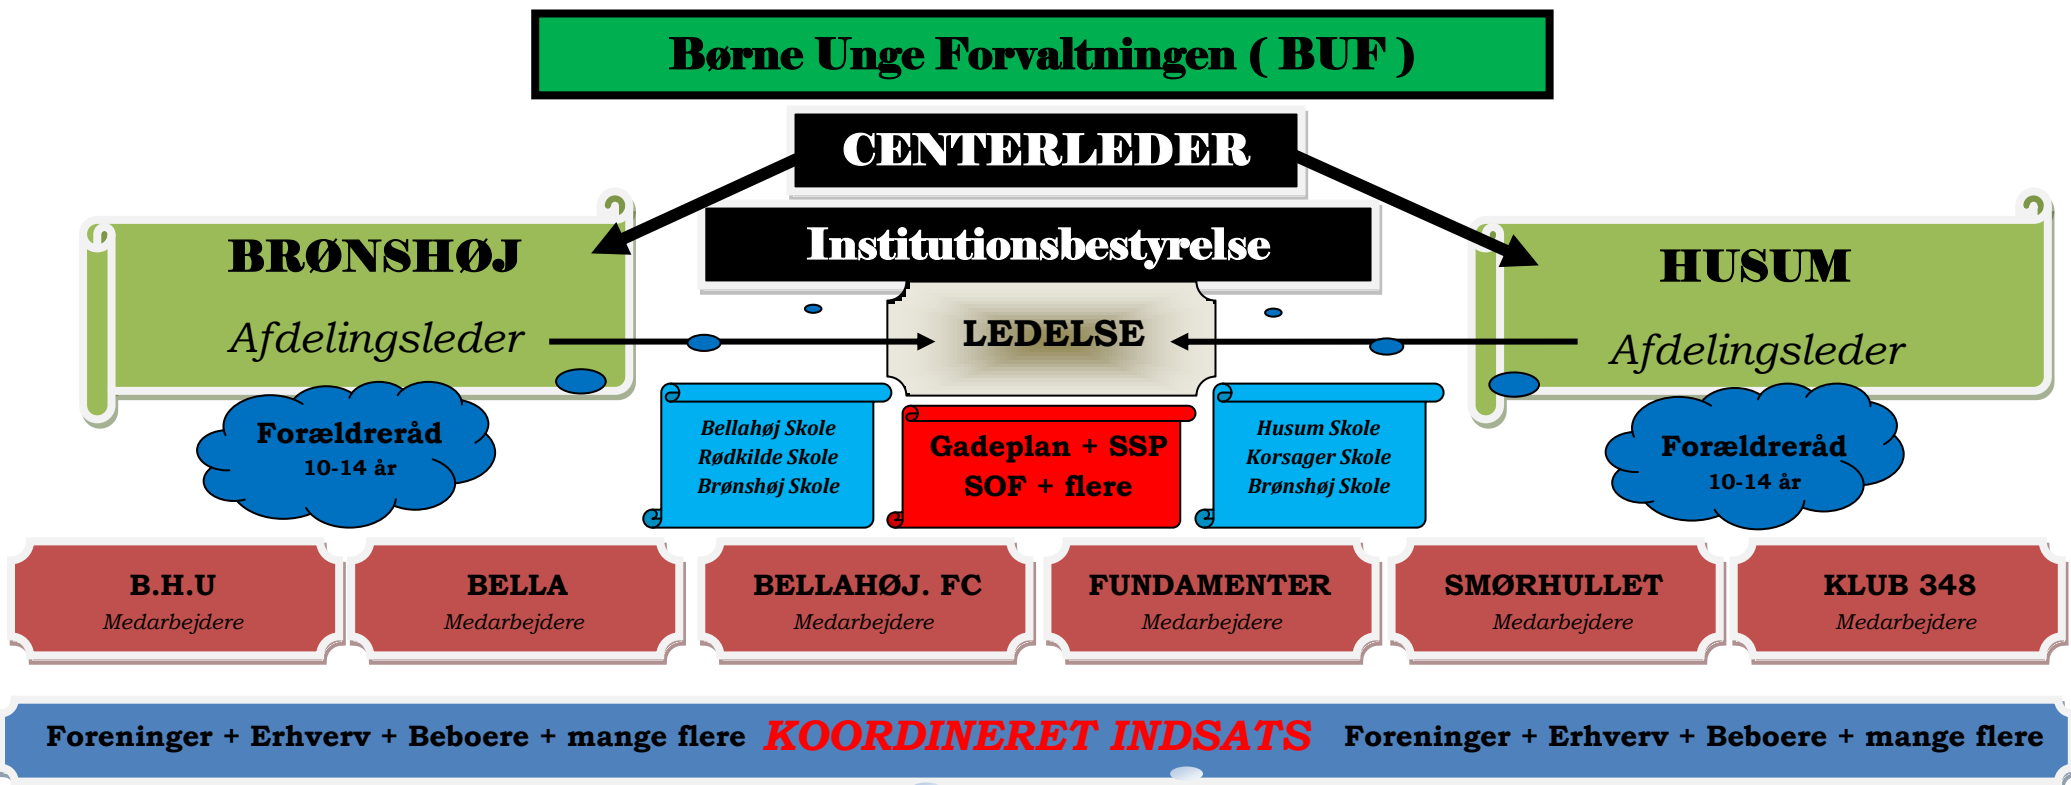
Børne Unge Forvaltningen ( BUF )

CENTERLEDER

Institutionsbestyrelse

BRØNSHØJ

Afdelingsleder

HUSUM

Afdelingsleder

LEDELSE

Forældreråd
10-14 år

Bellahøj Skole
Rødkilde Skole
Brønshøj Skole

Gadeplan + SSP
SOF + flere

Husum Skole
Korsager Skole
Brønshøj Skole

Forældreråd
10-14 år

B.H.U
Medarbejdere

BELLA
Medarbejdere

BELLAHØJ. FC
Medarbejdere

FUNDAMENTER
Medarbejdere

SMØRHULLET
Medarbejdere

KLUB 348
Medarbejdere

Foreninger + Erhverv + Beboere + mange flere KOORDINERET INDSATS Foreninger + Erhverv + Beboere + mange flere